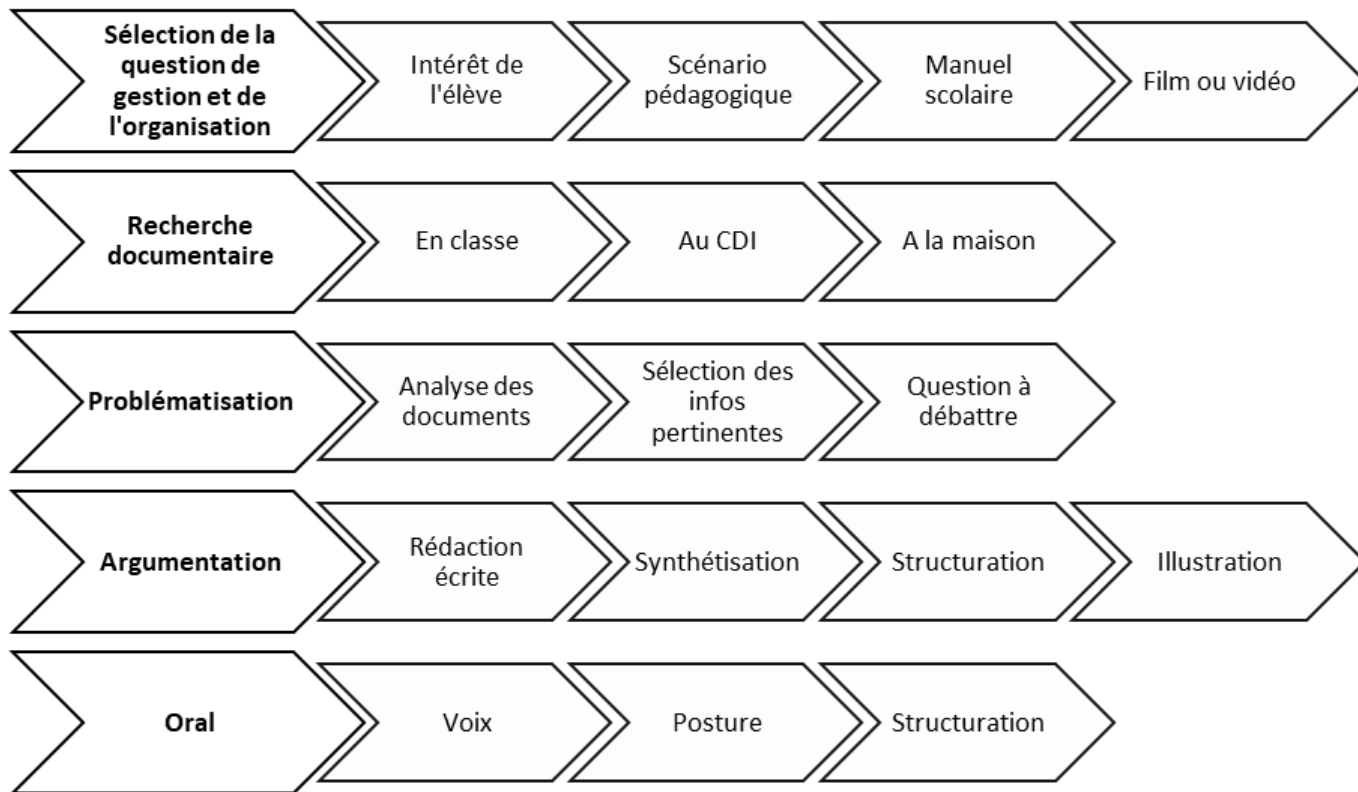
Sélection de la question de gestion et de l'organisation

Intérêt de l'élève

Scénario pédagogique

Manuel scolaire

Film ou vidéo

Recherche documentaire

En classe

Au CDI

A la maison

Problématisation

Analyse des documents

Sélection des infos pertinentes

Question à débattre

Argumentation

Rédaction écrite

Synthétisation

Structuration

Illustration

Oral

Voix

Posture

Structuration